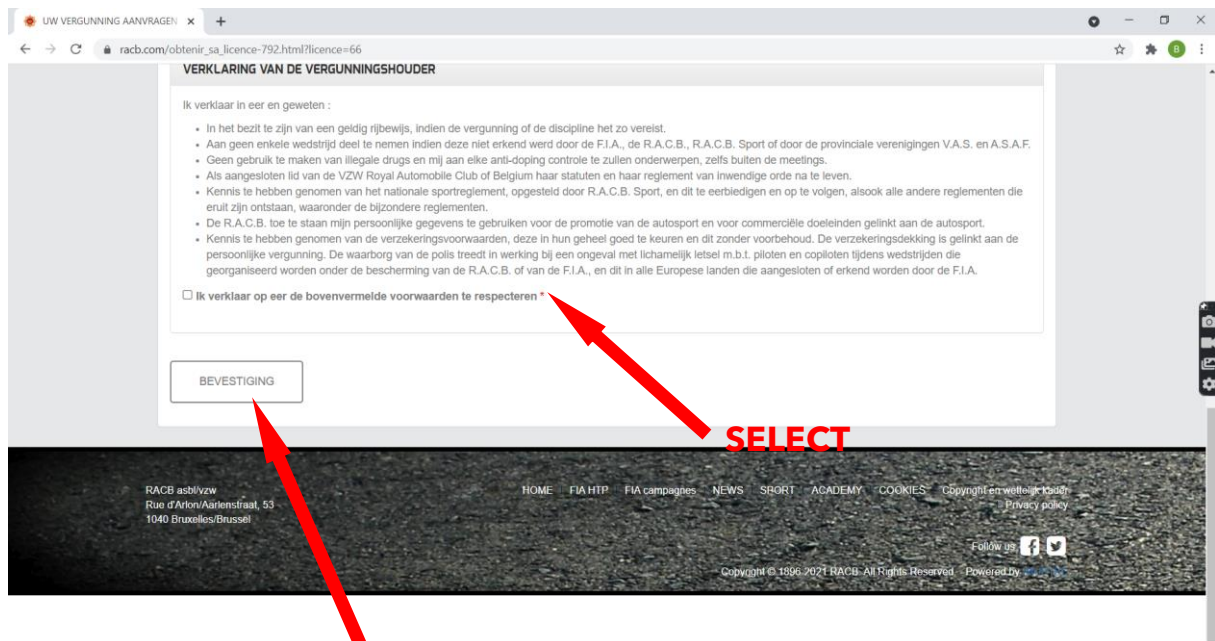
UW VERGUNNING AANVRAGEN ×
racb.com/obtenir_sa_licence-792.html?licence=66

VERKLARING VAN DE VERGUNNINGSHOUDER

Ik verklaar in eer en geweten :

- In het bezit te zijn van een geldig rijbewijs, indien de vergunning of de discipline het zo vereist.
- Aan geen enkele wedstrijd deel te nemen indien deze niet erkend werd door de F.I.A., de R.A.C.B., R.A.C.B. Sport of door de provinciale verenigingen V.A.S. en A.S.A.F.
- Geen gebruik te maken van illegale drugs en mij aan elke anti-doping controle te zullen onderwerpen, zelfs buiten de meetings.
- Als aangesloten lid van de VZW Royal Automobile Club of Belgium haar statuten en haar reglement van inwendige orde na te leven.
- Kennis te hebben genomen van het nationale sportreglement, opgesteld door R.A.C.B. Sport, en dit te eerbiedigen en op te volgen, alsook alle andere reglementen die eruit zijn ontstaan, waaronder de bijzondere reglementen.
- De R.A.C.B. toe te staan mijn persoonlijke gegevens te gebruiken voor de promotie van de autosport en voor commerciële doeleinden gelinkt aan de autosport.
- Kennis te hebben genomen van de verzekeringsvoorwaarden, deze in hun geheel goed te keuren en dit zonder voorbehoud. De verzekeringsdekking is gelinkt aan de persoonlijke vergunning. De waarborg van de polis treedt in werking bij een ongeval met lichamelijk letsel m.b.t. piloten en copiloten tijdens wedstrijden die georganiseerd worden onder de bescherming van de R.A.C.B. of van de F.I.A., en dit in alle Europese landen die aangesloten of erkend worden door de F.I.A.

Ik verklaar op eer de bovenvermelde voorwaarden te respecteren *

BEVESTIGING

SELECT

RACB asbl/vzw
Rue d'Arlon/Aarlenstraat, 53
1040 Bruxelles/Brussel

HOME FIA HTP FIA campagnes NEWS SPORT ACADEMY COOKIES Copyright en wettelijk kader Privacy policy

Follow us

Copyright © 1896-2021 RACB. All Rights Reserved - Powered by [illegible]